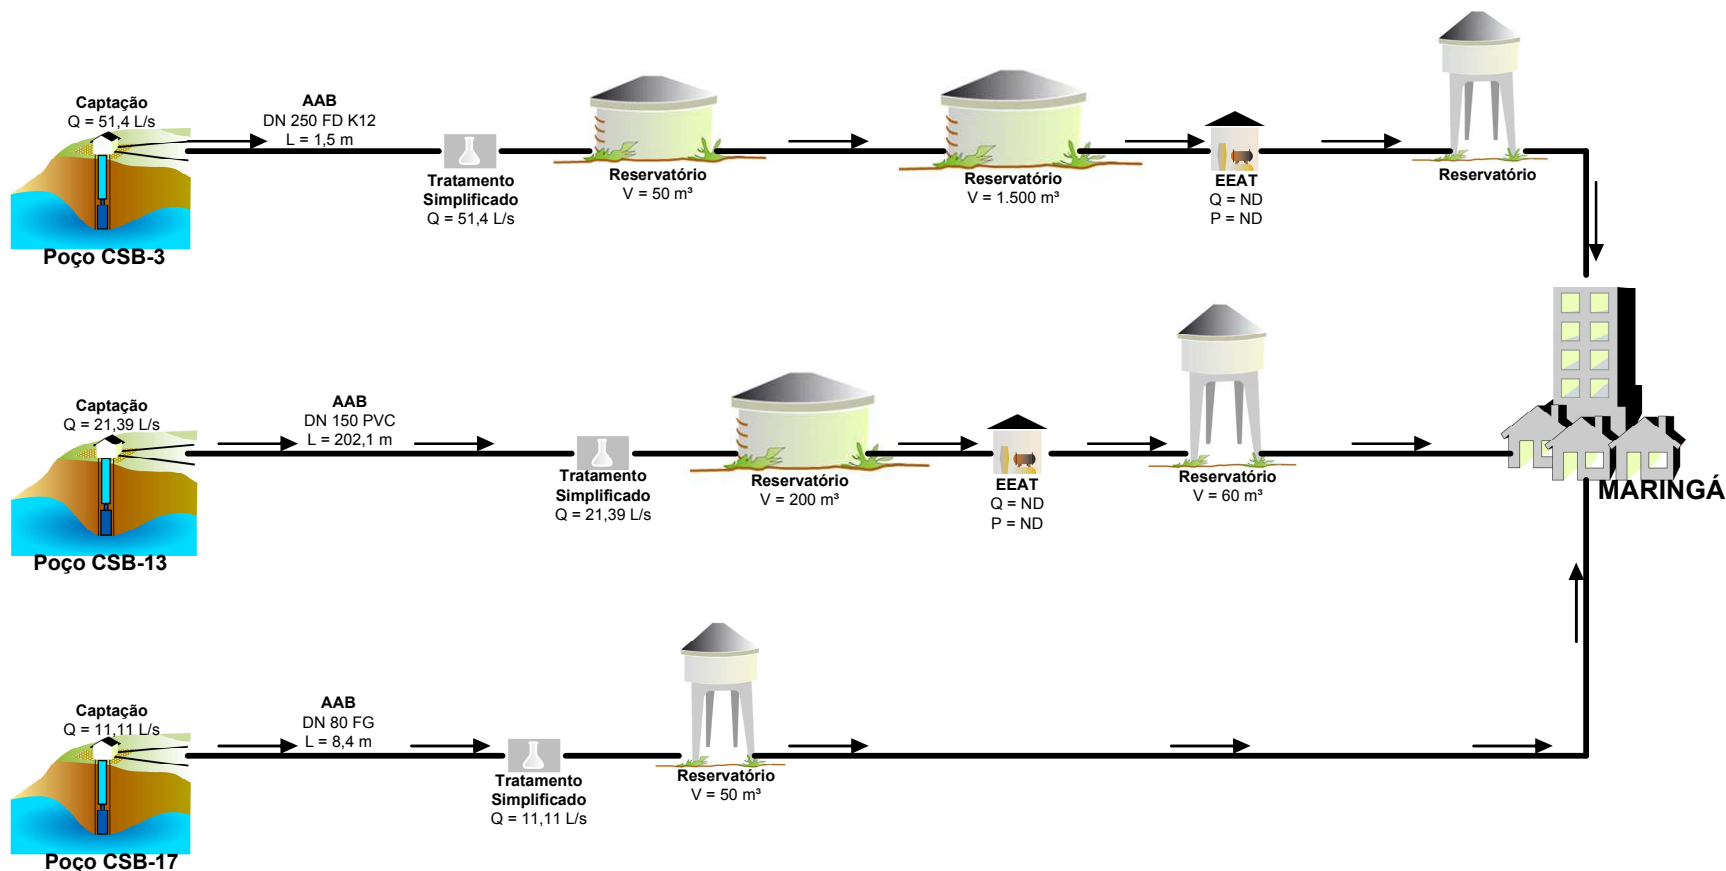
Captação
Q = 51,4 L/s

Poço CSB-3

AAB
DN 250 FD K12
L = 1,5 m

Tratamento
Simplificado
Q = 51,4 L/s

Reservatório
V = 50 m³

Reservatório
V = 1.500 m³

EEAT
Q = ND
P = ND

Reservatório

Captação
Q = 21,39 L/s

Poço CSB-13

AAB
DN 150 PVC
L = 202,1 m

Tratamento
Simplificado
Q = 21,39 L/s

Reservatório
V = 200 m³

EEAT
Q = ND
P = ND

Reservatório
V = 60 m³

MARINGÁ

Captação
Q = 11,11 L/s

Poço CSB-17

AAB
DN 80 FG
L = 8,4 m

Tratamento
Simplificado
Q = 11,11 L/s

Reservatório
V = 50 m³